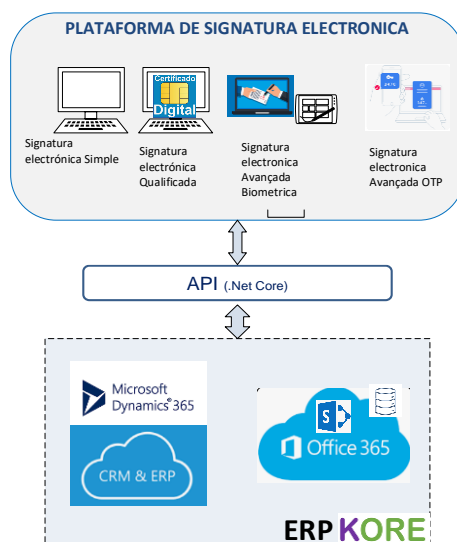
PLATAFORMA DE SIGNATURA ELECTRONICA

Certificado
Digital

Signatura electrónica Simple

Signatura electrónica Qualificada

Signatura electronica Avançada Biometrica

Signatura electronica Avançada OTP

API (.Net Core)

Microsoft Dynamics 365

CRM & ERP

Office 365

ERP KORE